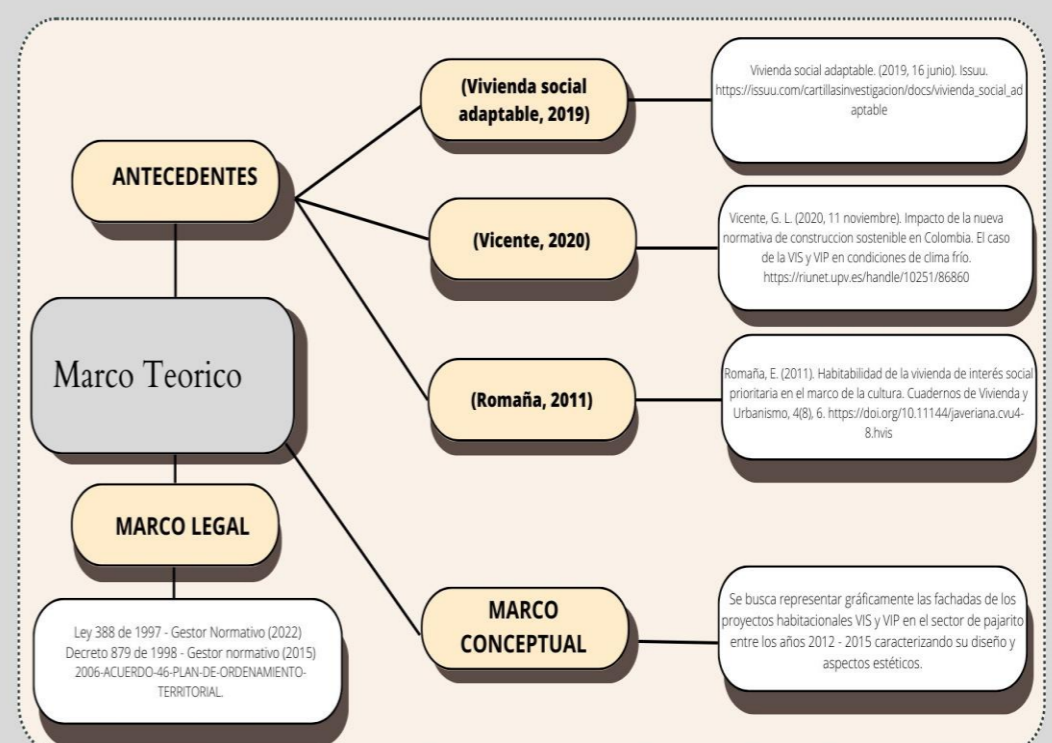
Marco Teorico

ANTECEDENTES

(Vivienda social adaptable, 2019)

Vivienda social adaptable. (2019, 16 junio). Issuu. https://issuu.com/cartillasinvestigacion/docs/vivienda_social_adaptable

(Vicente, 2020)

Vicente, G. L. (2020, 11 noviembre). Impacto de la nueva normativa de construccion sostenible en Colombia. El caso de la VIS y VIP en condiciones de clima frío. https://riunet.upv.es/handle/10251/86860

(Romaña, 2011)

Romaña, E. (2011). Habitabilidad de la vivienda de interés social prioritaria en el marco de la cultura. Cuadernos de Vivienda y Urbanismo, 4(8), 6. https://doi.org/10.11144/javeriana.cvu4-8.hvis

MARCO LEGAL

Ley 388 de 1997 - Gestor Normativo (2022)
Decreto 879 de 1998 - Gestor normativo (2015)
2006-ACUERDO-46-PLAN-DE-ORDENAMIENTO-TERRITORIAL.

MARCO CONCEPTUAL

Se busca representar gráficamente las fachadas de los proyectos habitacionales VIS y VIP en el sector de pajarito entre los años 2012 - 2015 caracterizando su diseño y aspectos estéticos.